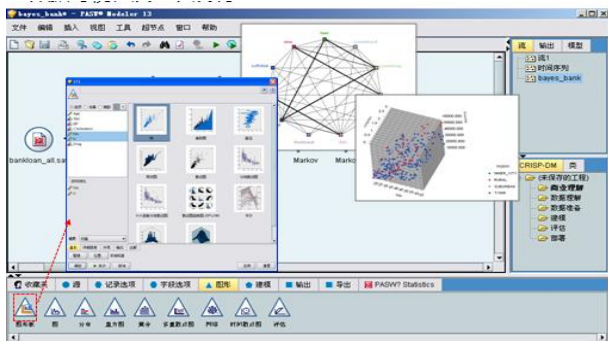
bayes_bank* - PASW® Modeler 13

文件 编辑 插入 视图 工具 超节点 窗口 帮助

流 输出 模型

流1
时间序列
bayes_bank

bankloan_all.sa

Markov Markov

CRISP-DM 类

(未保存的工程)
商业理解
数据理解
数据准备
建模
评估
部署

收藏夹 源 记录选项 字段选项 图形 建模 输出 导出 PASW? Statistics

图形板 图 分布 直方图 集合 多重散点图 网络 时间散点图 评估